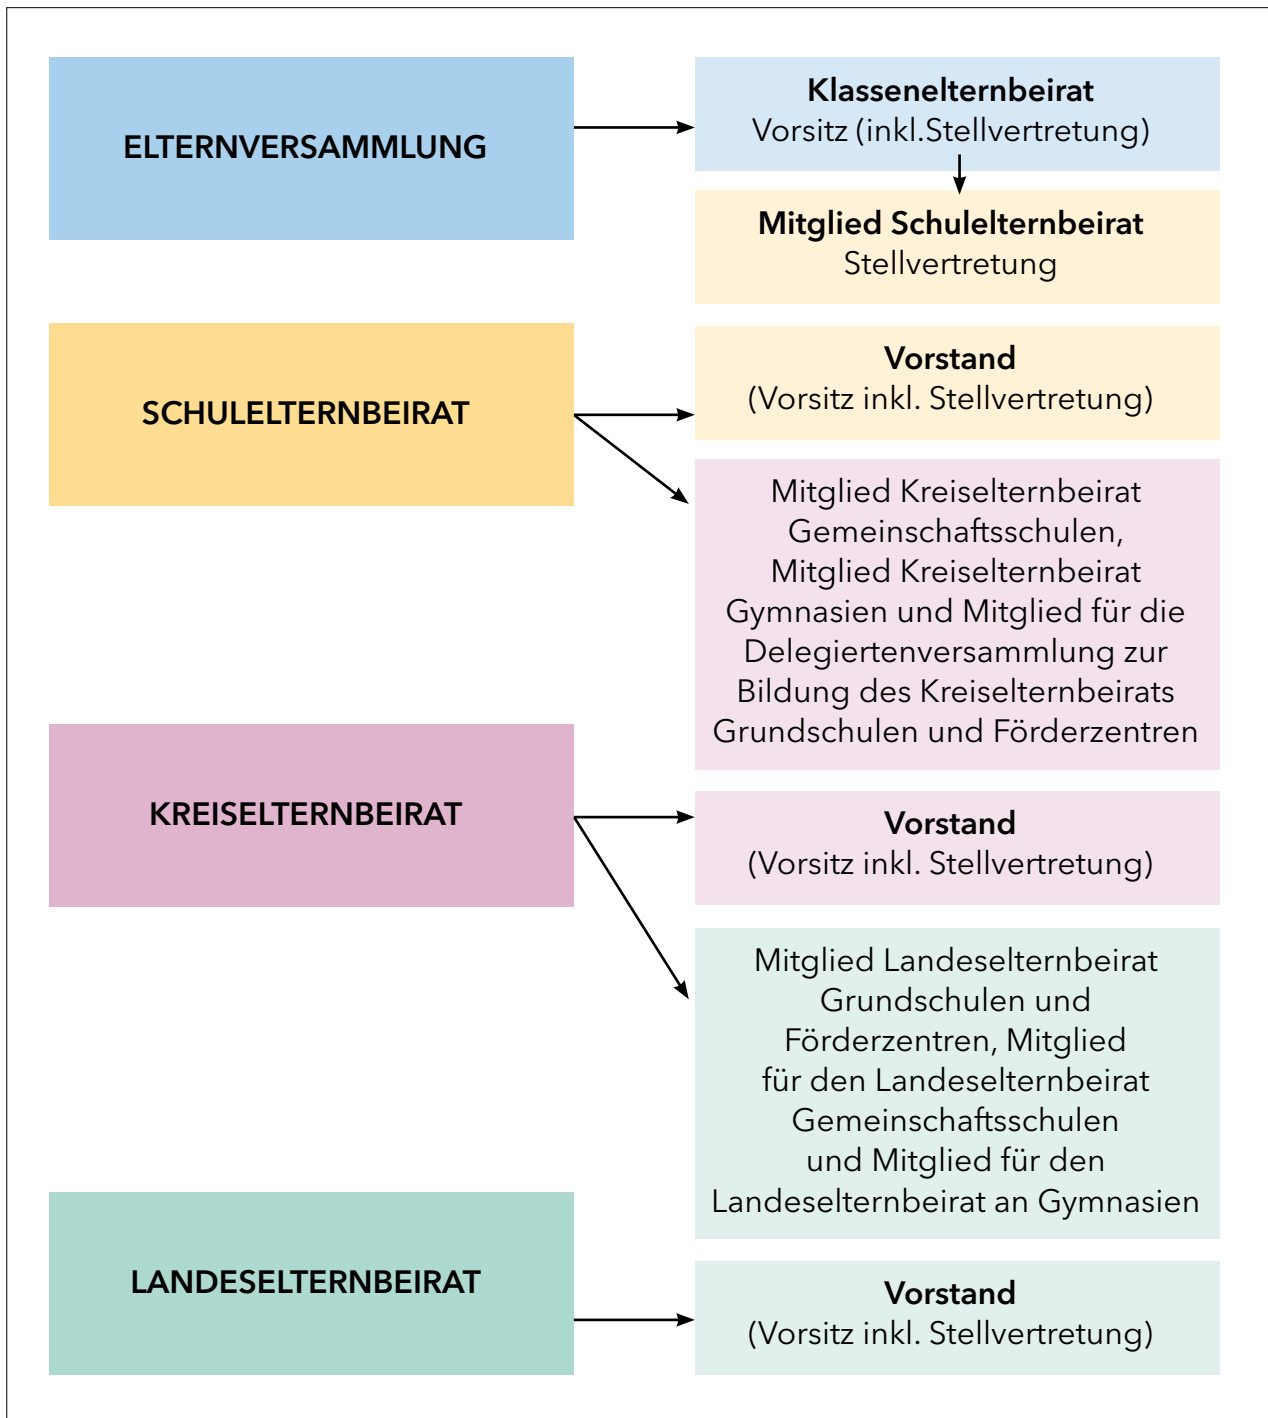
ELTERNVERSAMMLUNG

Klassenelternbeirat
Vorsitz (inkl.Stellvertretung)

Mitglied Schulelternbeirat
Stellvertretung

SCHULELTERNBEIRAT

Vorstand
(Vorsitz inkl. Stellvertretung)

Mitglied Kreiselternbeirat Gemeinschaftsschulen, Mitglied Kreiselternbeirat Gymnasien und Mitglied für die Delegiertenversammlung zur Bildung des Kreiselternbeirats Grundschulen und Förderzentren

KREISELTERNBEIRAT

Vorstand
(Vorsitz inkl. Stellvertretung)

Mitglied Landeselternbeirat Grundschulen und Förderzentren, Mitglied für den Landeselternbeirat Gemeinschaftsschulen und Mitglied für den Landeselternbeirat an Gymnasien

LANDESELTERNBEIRAT

Vorstand
(Vorsitz inkl. Stellvertretung)